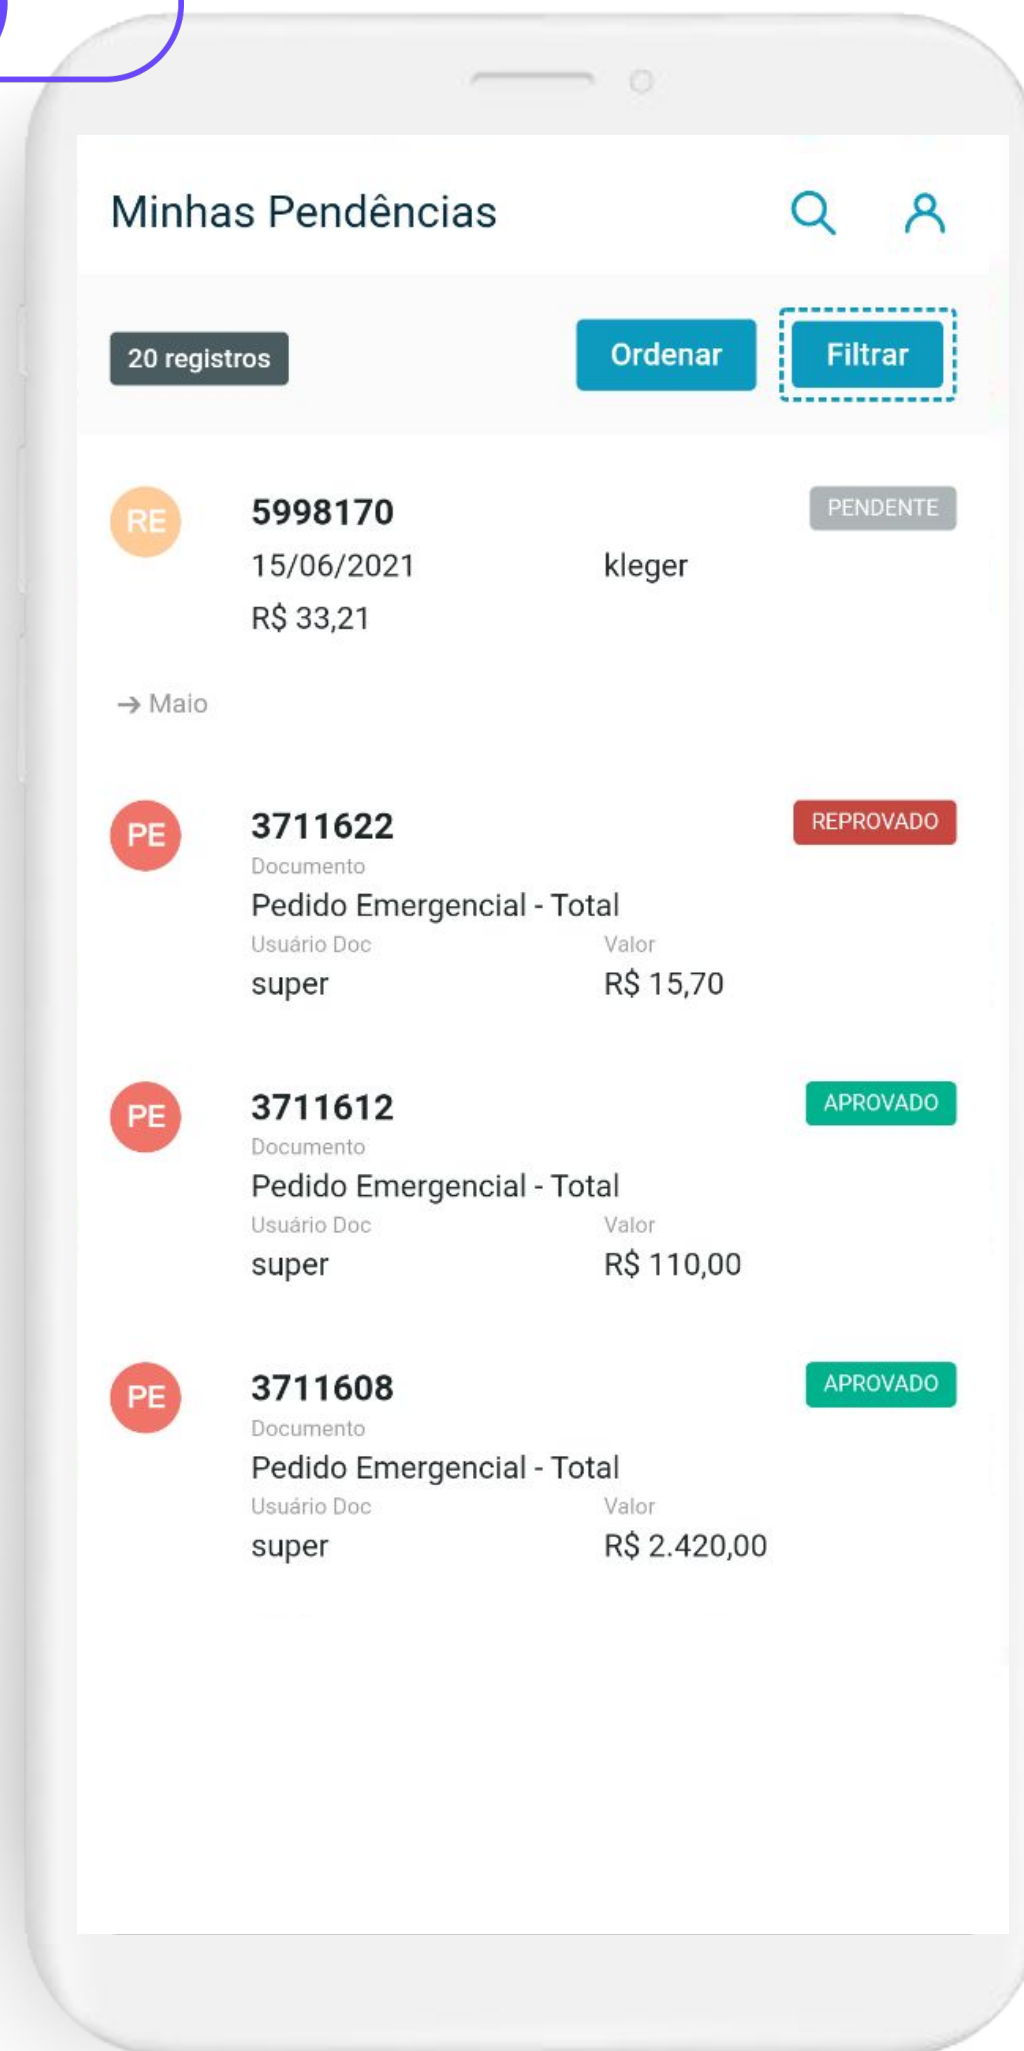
Minhas Pendências

20 registros

Ordenar

Filtrar

RE

5998170

PENDENTE

15/06/2021

kleger

R$ 33,21

→ Maio

PE

3711622

REPROVADO

Documento

Pedido Emergencial - Total

Usuário Doc

Valor

super

R$ 15,70

PE

3711612

APROVADO

Documento

Pedido Emergencial - Total

Usuário Doc

Valor

super

R$ 110,00

PE

3711608

APROVADO

Documento

Pedido Emergencial - Total

Usuário Doc

Valor

super

R$ 2.420,00